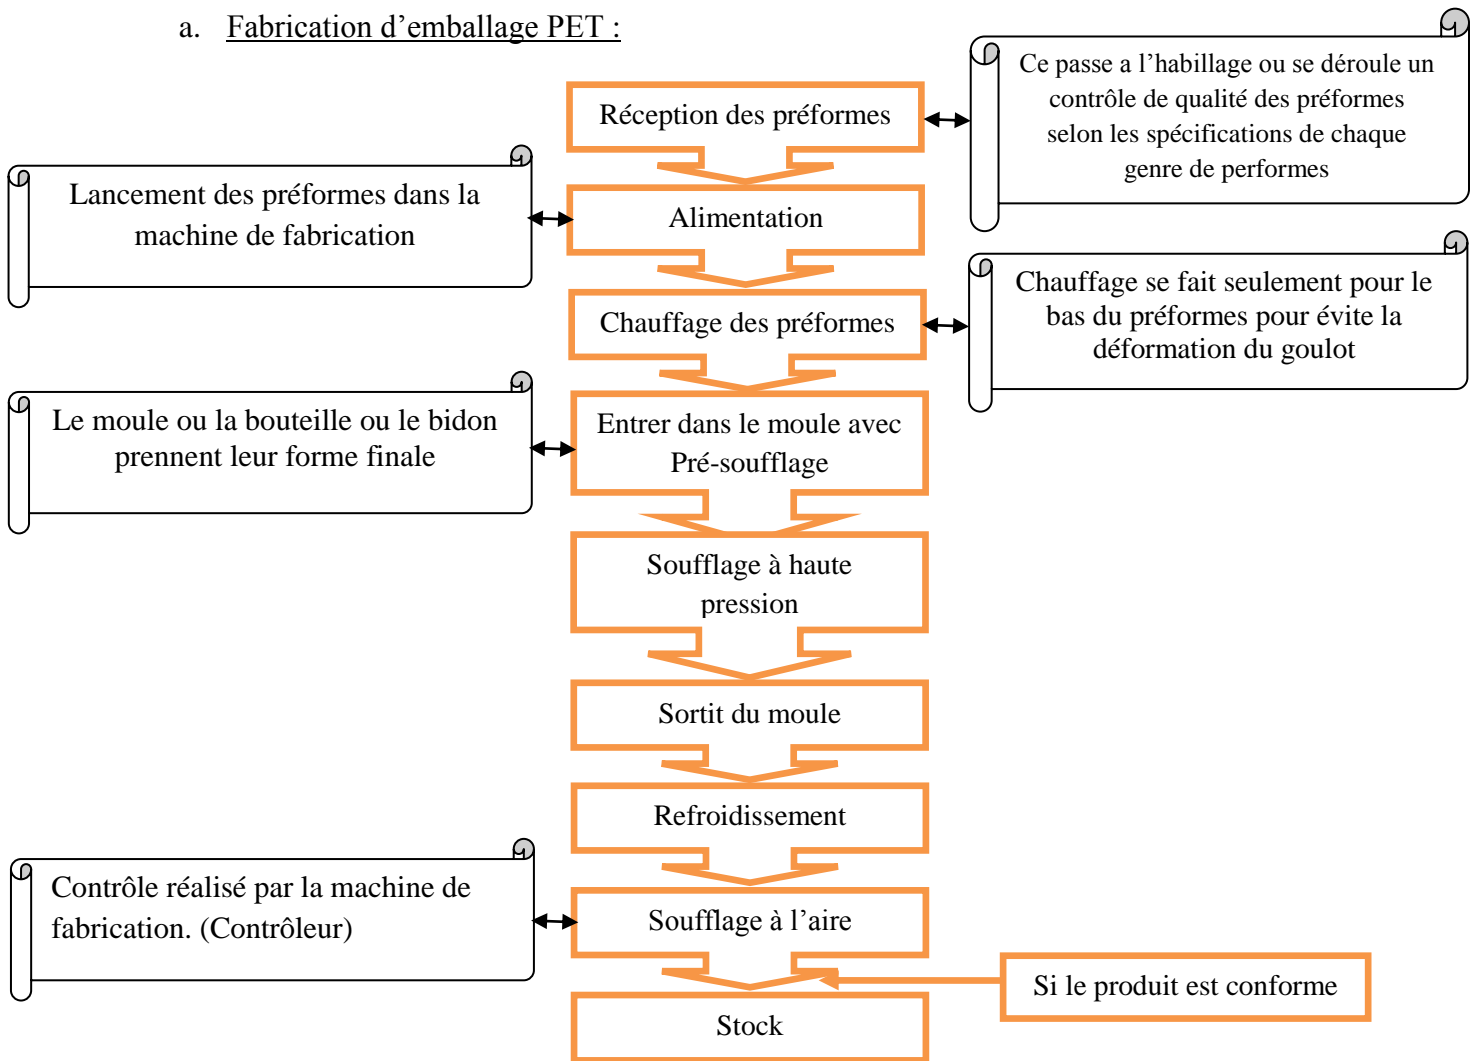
a. Fabrication d’emballage PET :

Réception des préformes

Ce passe a l’habillage ou se déroule un contrôle de qualité des préformes selon les spécifications de chaque genre de performes

Lancement des préformes dans la machine de fabrication

Alimentation

Chauffage des préformes

Chauffage se fait seulement pour le bas du préformes pour évite la déformation du goulot

Le moule ou la bouteille ou le bidon prennent leur forme finale

Entrer dans le moule avec Pré-soufflage

Soufflage à haute pression

Sortit du moule

Refroidissement

Contrôle réalisé par la machine de fabrication. (Contrôleur)

Soufflage à l’aire

Si le produit est conforme

Stock